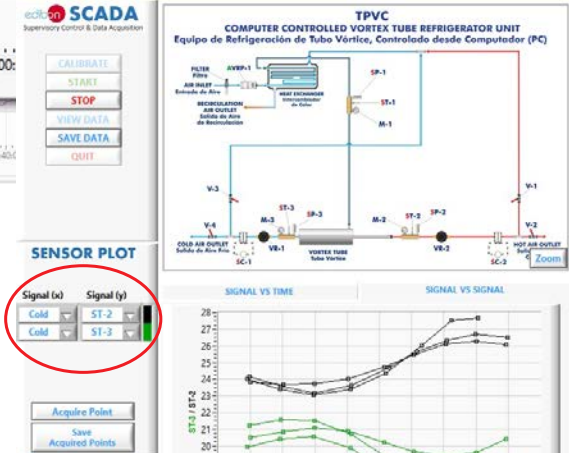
edibon SCADA
Supervisory Control & Data Acquisition

CALIBRATE
START
STOP
VIEW DATA
SAVE DATA
QUIT

TPVC
COMPUTER CONTROLLED VORTEX TUBE REFRIGERATOR UNIT
Equipo de Refrigeración de Tubo Vórtice, Controlado desde Computador (PC)

FILTER
Filtro
AVRP-1
AIR INLET
Entrada de Aire
HEAT EXCHANGER
Intercambiador de Calor
RECIRCULATION AIR OUTLET
Salida de Aire de Recirculación
SP-1
ST-1
M-1
V-3
V-1
V-4
M-3
ST-3
SP-3
M-2
ST-2
SP-2
V-2
COLD AIR OUTLET
Salida de Aire Frío
SC-1
VR-1
VORTEX TUBE
Tubo Vórtice
VR-2
SC-2
HOT AIR OUTLET
Zoom

SENSOR PLOT
Signal (x)
Signal (y)
Cold
ST-2
Cold
ST-3

SIGNAL VS TIME
SIGNAL VS SIGNAL

ST-3 / ST-2
28
27
26
25
24
23
22
21
20

Acquire Point
Save Acquired Points